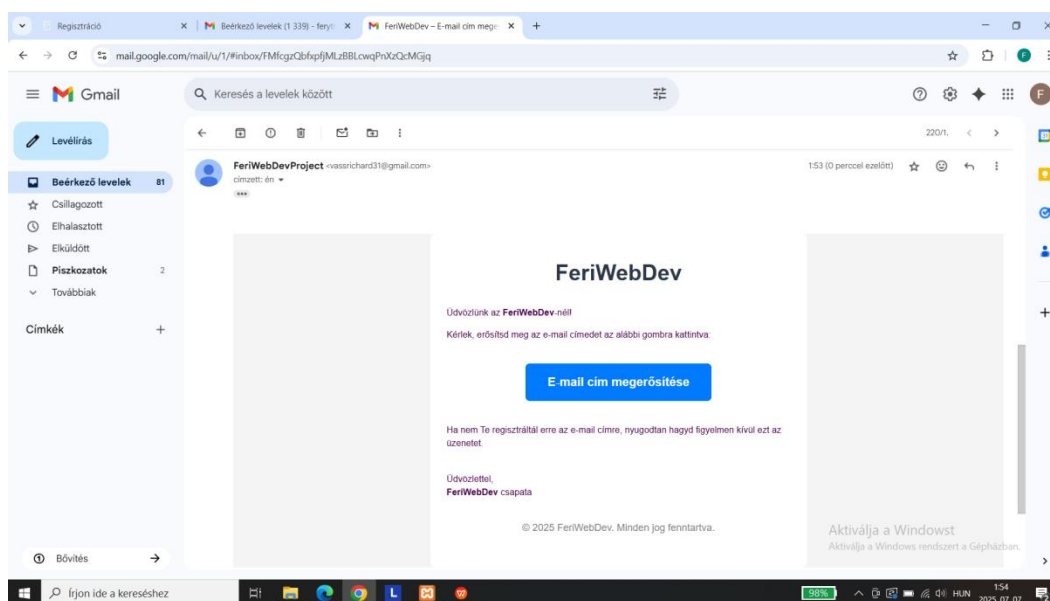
Regisztráció
Beérkező levelek (1 339) - feryt
FeriWebDev – E-mail cím mege
mail.google.com/mail/u/1/#inbox/FMfcgzQbfxpfjMLzBBLcwqPnXzQcMGjq

Gmail
Keresés a levelek között
Levélírás
Beérkező levelek 81
Csillagozott
Elhalasztott
Elküldött
Piszkozatok 2
Továbbiak
Címkék
Bővítés

220/1.

FeriWebDevProject <vassrichard31@gmail.com>
címzett: én
1:53 (0 perccel ezelőtt)

FeriWebDev

Üdvözlünk az **FeriWebDev**-nél!

Kérlek, erősítsd meg az e-mail címedet az alábbi gombra kattintva:

E-mail cím megerősítése

Ha nem Te regisztráltál erre az e-mail címre, nyugodtan hagyd figyelmen kívül ezt az üzenetet.

Üdvözlettel,
**FeriWebDev** csapata

© 2025 FeriWebDev. Minden jog fenntartva.

Aktiválja a Windowst
Aktiválja a Windows rendszert a Gépházban.

Írjon ide a kereséshez
98%
HUN
1:54
2025.07.07.